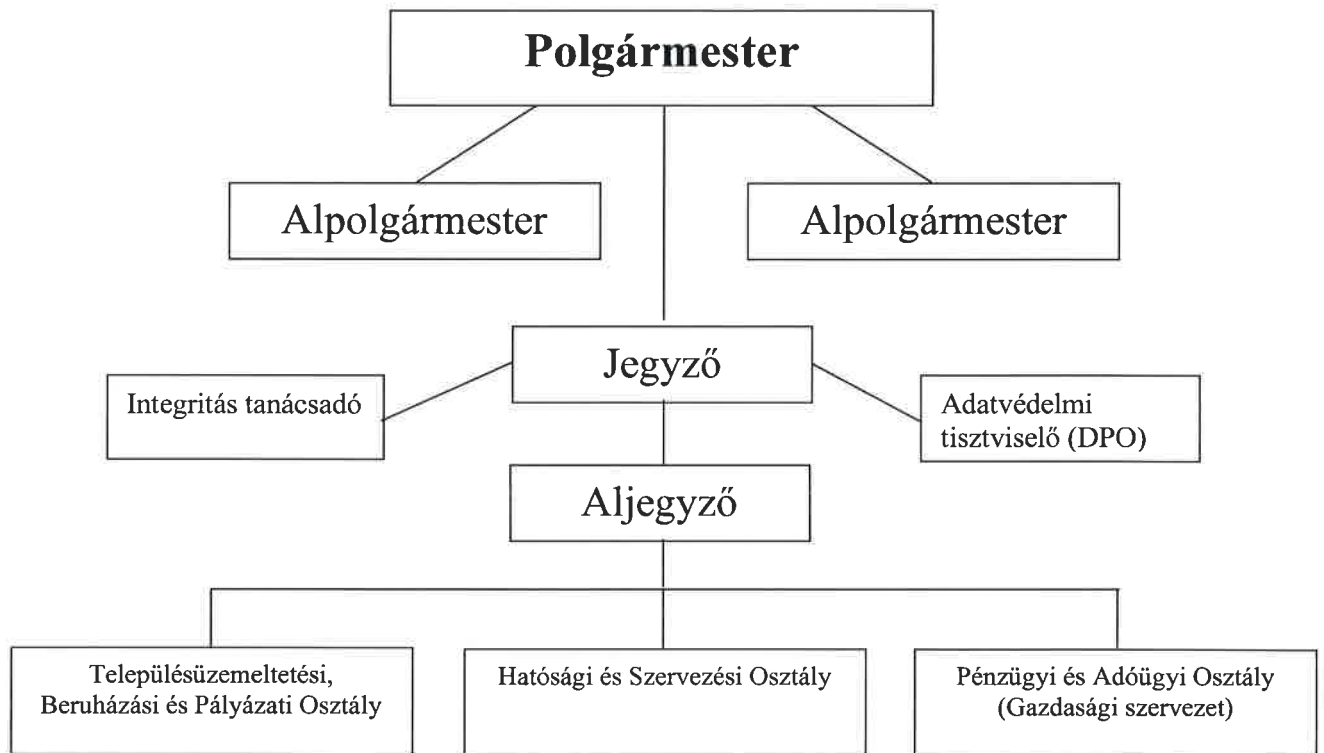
Polgármester

Alpolgármester

Alpolgármester

Jegyző

Integritás tanácsadó

Adatvédelmi tisztviselő (DPO)

Aljegyző

Településüzemeltetési, Beruházási és Pályázati Osztály

Hatósági és Szervezési Osztály

Pénzügyi és Adóügyi Osztály (Gazdasági szervezet)